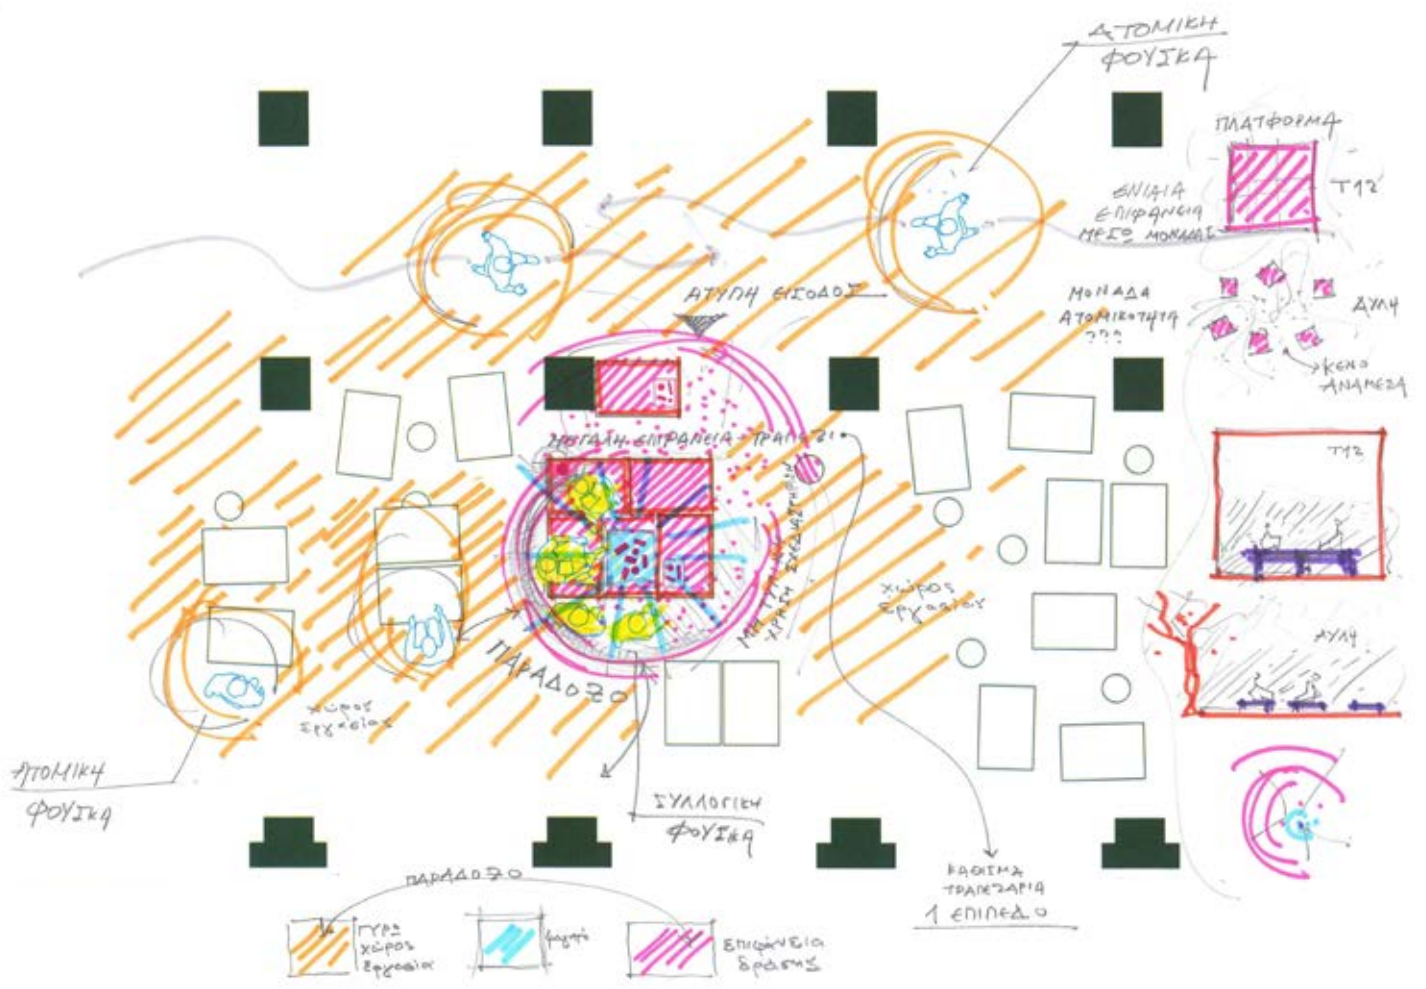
ΑΤΟΜΙΚΗ ΦΟΥΣΚΑ

ΠΛΑΤΦΟΡΜΑ

ΕΝΙΑΙΑ ΕΠΙΦΑΝΕΙΑ ΜΕΣΩ ΜΟΝΑΔΑΣ

Τ12

ΑΤΥΠΗ ΕΙΣΟΔΟΣ

ΜΟΝΑΔΑ ΑΤΟΜΙΚΟΤΗΤΑ ???

ΑΥΛΗ

ΚΕΝΟ ΑΝΑΜΕΣΑ

ΜΕΓΑΛΗ ΕΠΙΦΑΝΕΙΑ - ΤΡΑΠΕΖΙ

ΜΙΑ ΓΡΑΜΜΗ ΧΡΩΜΑ ΣΧΕΔΙΑΣΤΗΡΙΟ

Τ13

χώρος εργασίας

ΑΥΛΗ

ΠΑΡΑΔΟΞΟ

χώρος εργασίας

ΑΤΟΜΙΚΗ ΦΟΥΣΚΑ

ΣΥΛΛΟΓΙΚΗ ΦΟΥΣΚΑ

ΚΑΘΙΣΜΑ ΤΡΑΠΕΖΑΡΙΑ

1 ΕΠΙΠΕΔΟ

ΠΑΡΑΔΟΞΟ

ΓΥΡΩ χώρος εργασίας

φαγητό

Επιφάνεια δράσης